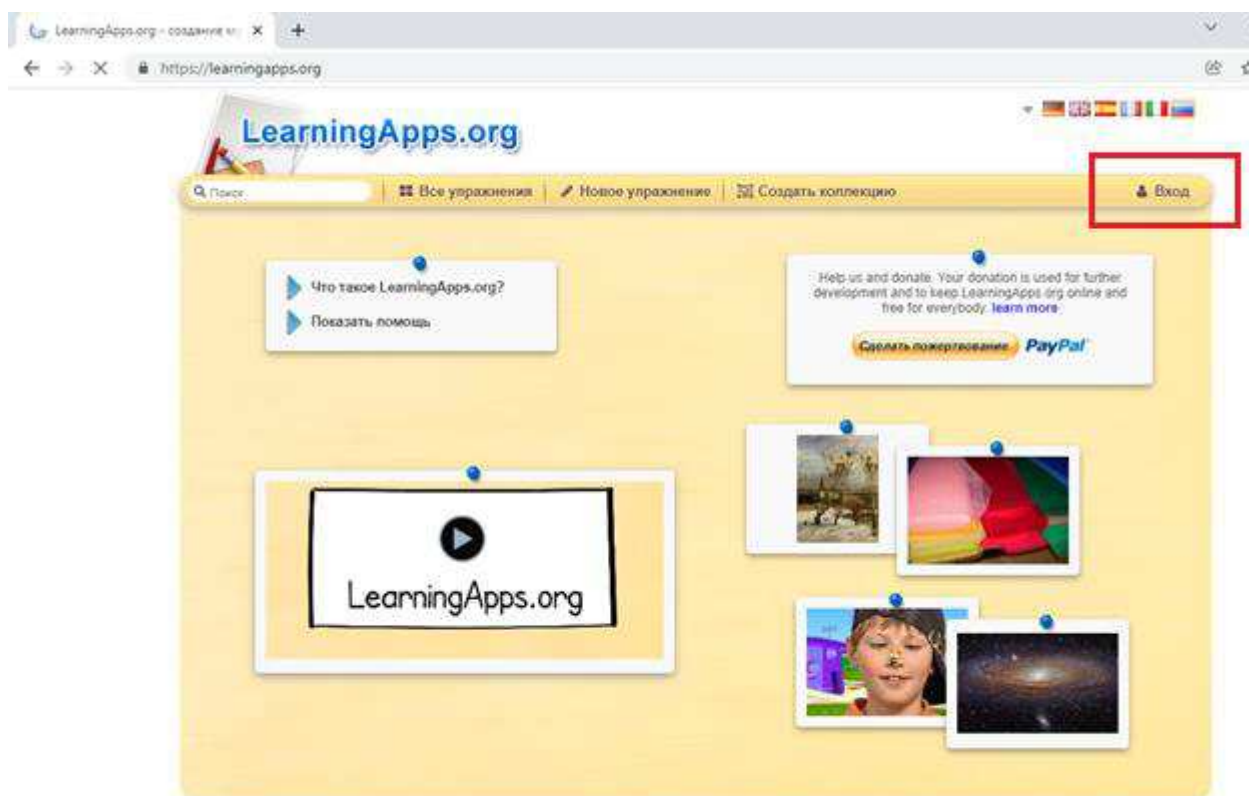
LearningApps.org - создание м
https://learningapps.org

LearningApps.org

Поиск
Все упражнения
Новое упражнение
Создать коллекцию
Вход

Что такое LearningApps.org?
Показать помощь

Help us and donate. Your donation is used for further development and to keep LearningApps.org online and free for everybody. learn more

Сделать пожертвование PayPal

LearningApps.org